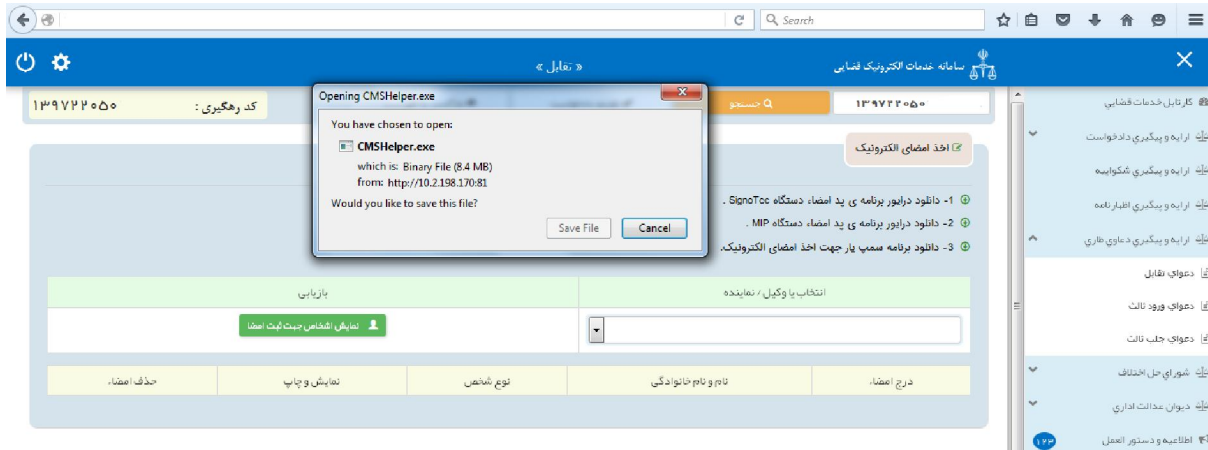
Search

سامانه خدمات الکترونیک قضایی

« تقابل »

کد رهگیری : ۱۳۹۷۲۲۰۵۰

۱۳۹۷۲۲۰۵۰

جستجو

اخذ امضای الکترونیک

Opening CMSHelper.exe

You have chosen to open:

CMSHelper.exe

which is: Binary File (8.4 MB)

from: http://10.2.198.170:81

Would you like to save this file?

Save File

Cancel

1- دانلود درایور برنامه ی ید امضاء دستگاه SignoTec .

2- دانلود درایور برنامه ی ید امضاء دستگاه MIP .

3- دانلود برنامه سمپ یار جهت اخذ امضای الکترونیک.

انتخاب یا وکیل / نماینده

بازیابی

نمایش اشخاص جهت ثبت امضا

| درج امضاء | نام و نام خانوادگی | نوع شخص | نمایش و چاپ | حذف امضاء |
|---|---|---|---|---|

کارتابل خدمات قضایی

ارایه و پیگیری دادخواست

ارایه و پیگیری شکوائیه

ارایه و پیگیری اظهارنامه

ارایه و پیگیری دعاوی طاری

دعوای تقابل

دعوای ورود ثالث

دعوای جلب ثالث

شورای حل اختلاف

دیوان عدالت اداری

اطلاعیه و دستور العمل

۱۲۳